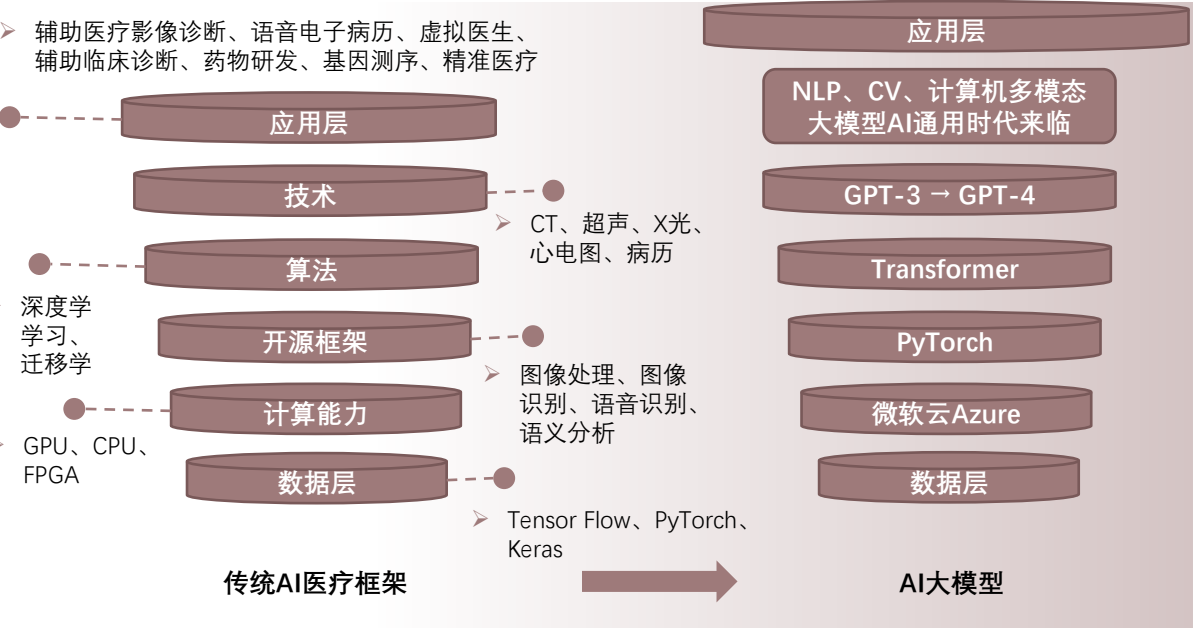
辅助医疗影像诊断、语音电子病历、虚拟医生、辅助临床诊断、药物研发、基因测序、精准医疗

应用层

技术

CT、超声、X光、心电图、病历

算法

深度学习、学习、迁移学

开源框架

图像处理、图像识别、语音识别、语义分析

计算能力

GPU、CPU、FPGA

数据层

Tensor Flow、PyTorch、Keras

传统AI医疗框架

应用层

NLP、CV、计算机多模态大模型AI通用时代来临

GPT-3 → GPT-4

Transformer

PyTorch

微软云Azure

数据层

AI大模型